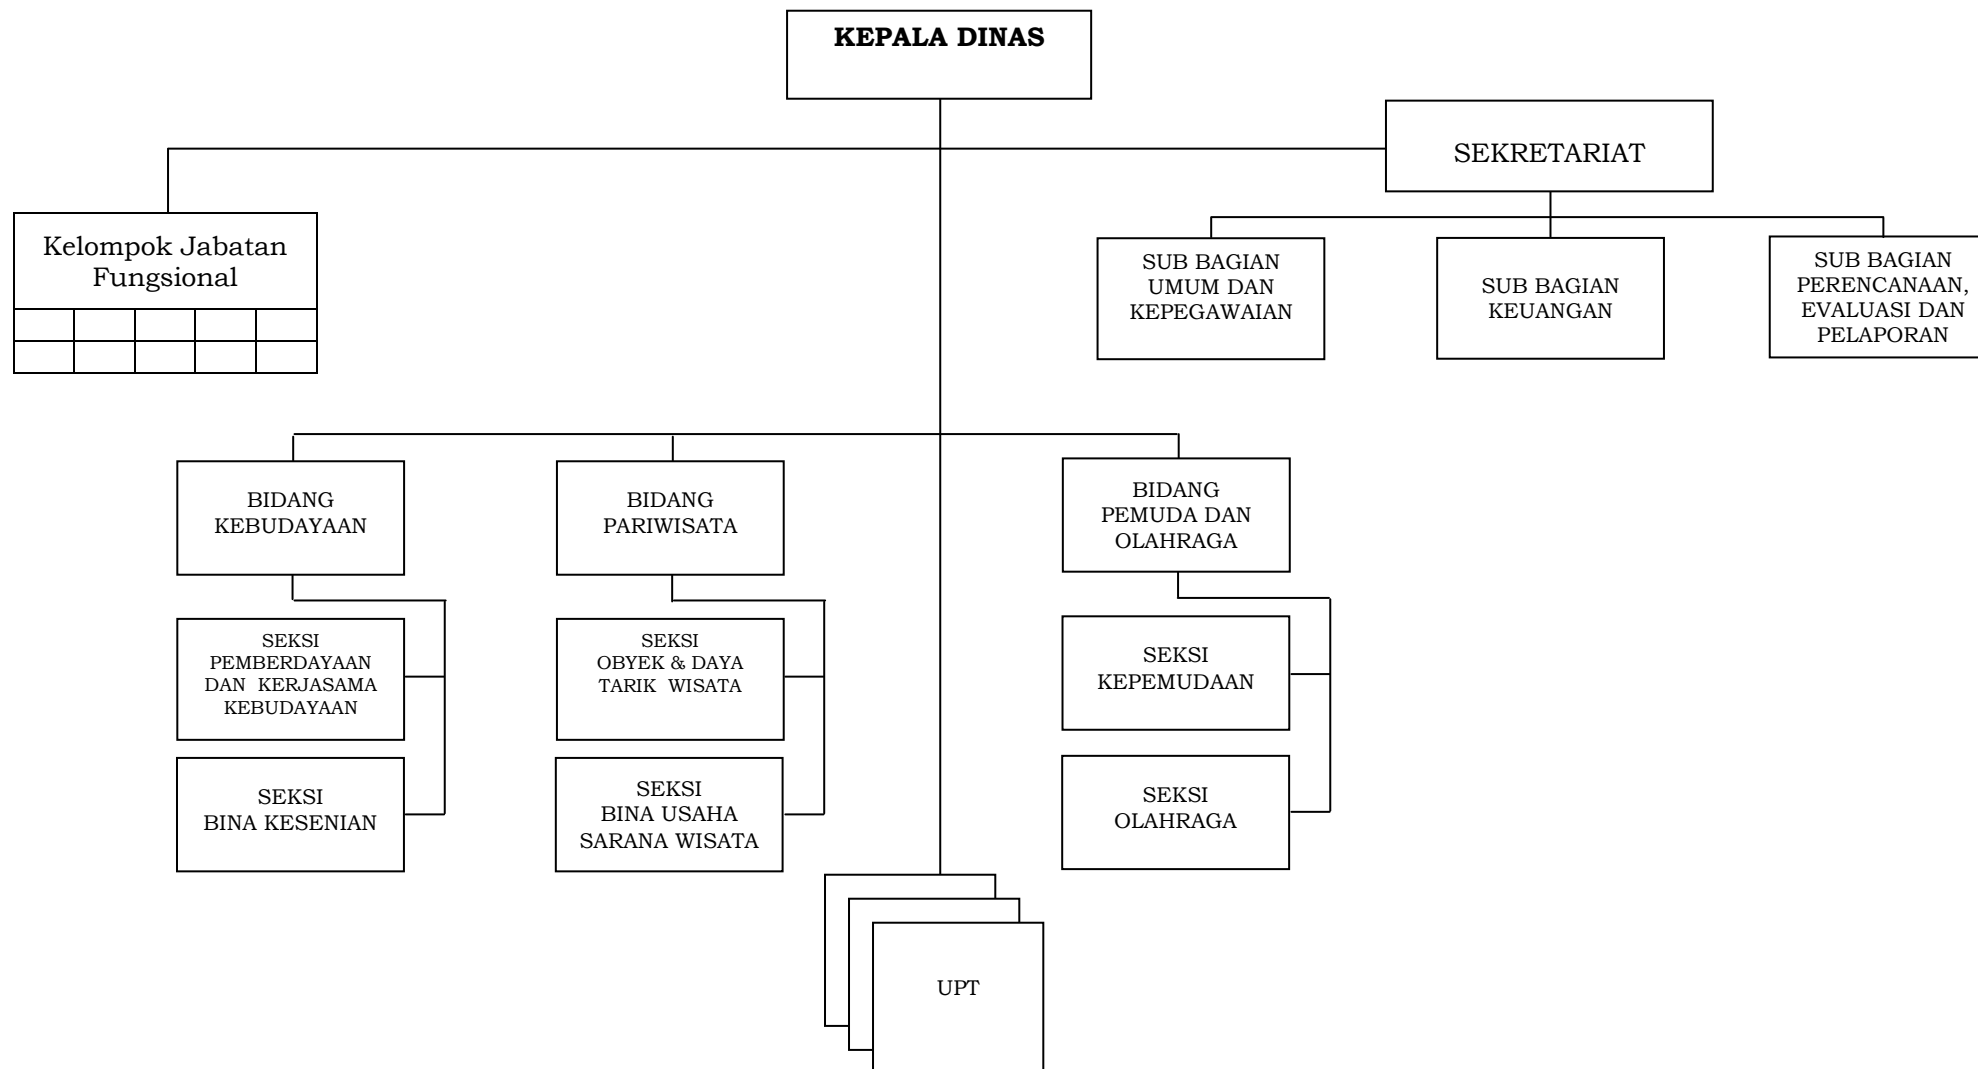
KEPALA DINAS

Kelompok Jabatan Fungsional

SEKRETARIAT

SUB BAGIAN UMUM DAN KEPEGAWAIAN

SUB BAGIAN KEUANGAN

SUB BAGIAN PERENCANAAN, EVALUASI DAN PELAPORAN

BIDANG KEBUDAYAAN

SEKSI PEMBERDAYAAN DAN KERJASAMA KEBUDAYAAN

SEKSI BINA KESENIAN

BIDANG PARIWISATA

SEKSI OBYEK & DAYA TARIK WISATA

SEKSI BINA USAHA SARANA WISATA

BIDANG PEMUDA DAN OLAHRAGA

SEKSI KEPEMUDAAN

SEKSI OLAHRAGA

UPT